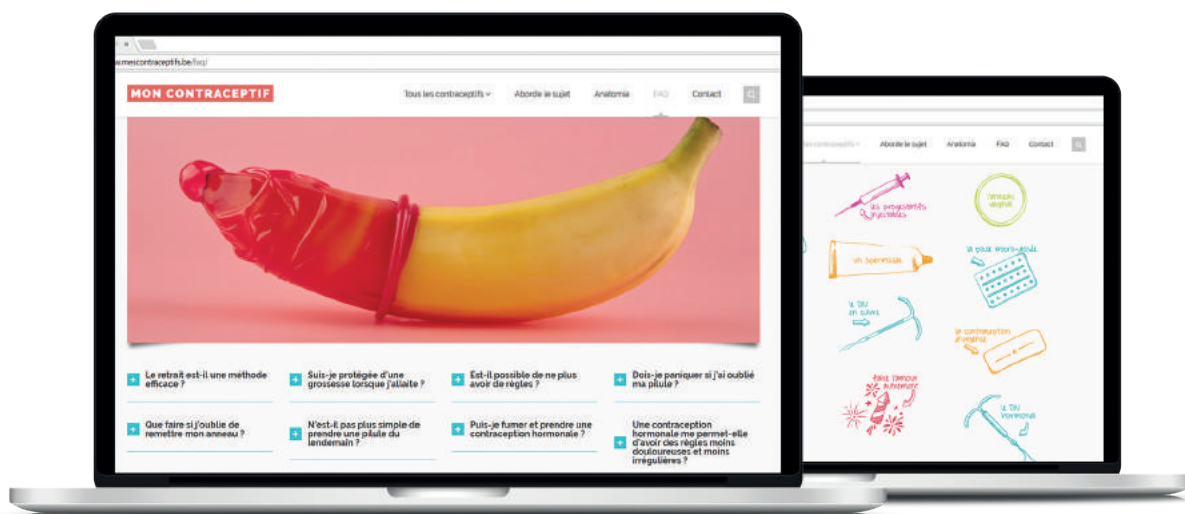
www.mescontraceptifs.be/faq/

MON CONTRACEPTIF

Tous les contraceptifs Aborde le sujet Anatomie FAQ Contact

+ Le retrait est-il une méthode efficace ?

+ Suis-je protégée d'une grossesse lorsque j'allaite ?

+ Est-il possible de ne plus avoir de règles ?

+ Dois-je paniquer si j'ai oublié ma pilule ?

+ Que faire si j'oublie de remettre mon anneau ?

+ N'est-il pas plus simple de prendre une pilule du lendemain ?

+ Puis-je fumer et prendre une contraception hormonale ?

+ Une contraception hormonale me permet-elle d'avoir des règles moins douloureuses et moins irrégulières ?

Tous les contraceptifs Aborde le sujet Anatomie FAQ Contact

les progestatifs injectables

l'anneau vaginal

un spermicide

la pilule micro-dosée

le DIU en cuivre

le contraceptif d'urgence

faire l'amour autrement

le DIU hormonal